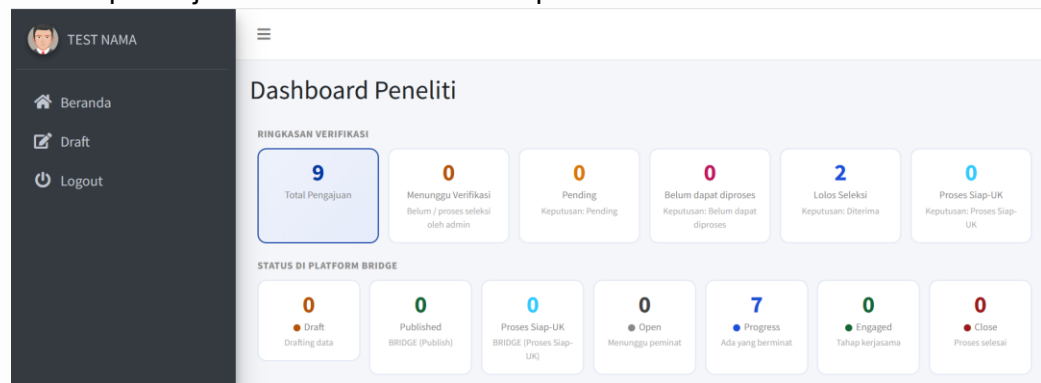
TEST NAMA

Beranda

Draft

Logout

≡

Dashboard Peneliti

RINGKASAN VERIFIKASI

9
Total Pengajuan

0
Menunggu Verifikasi
Belum / proses seleksi oleh admin

0
Pending
Keputusan: Pending

0
Belum dapat diproses
Keputusan: Belum dapat diproses

2
Lolos Seleksi
Keputusan: Diterima

0
Proses Siap-UK
Keputusan: Proses Siap-UK

STATUS DI PLATFORM BRIDGE

0
Draft
Drafting data

0
Published
BRIDGE (Publish)

0
Proses Siap-UK
BRIDGE (Proses Siap-UK)

0
Open
Menunggu peminat

7
Progress
Ada yang berminat

0
Engaged
Tahap kerjasama

0
Close
Proses selesai